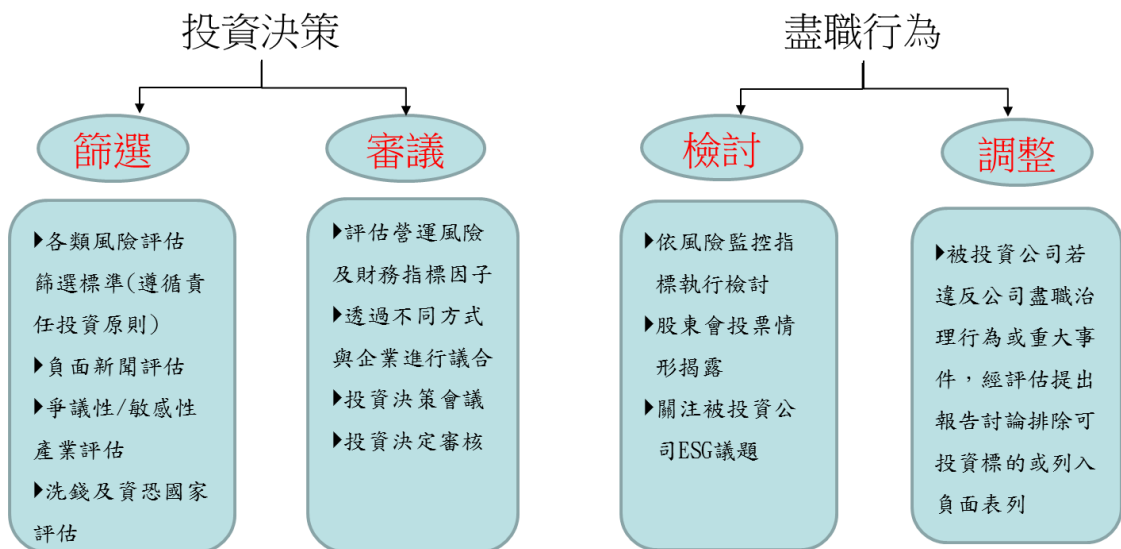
投資決策

篩選

▶各類風險評估篩選標準(遵循責任投資原則)
▶負面新聞評估
▶爭議性/敏感性產業評估
▶洗錢及資恐國家評估

審議

▶評估營運風險及財務指標因子
▶透過不同方式與企業進行議合
▶投資決策會議
▶投資決定審核

盡職行為

檢討

▶依風險監控指標執行檢討
▶股東會投票情形揭露
▶關注被投資公司ESG議題

調整

▶被投資公司若違反公司盡職治理行為或重大事件，經評估提出報告討論排除可投資標的或列入負面表列